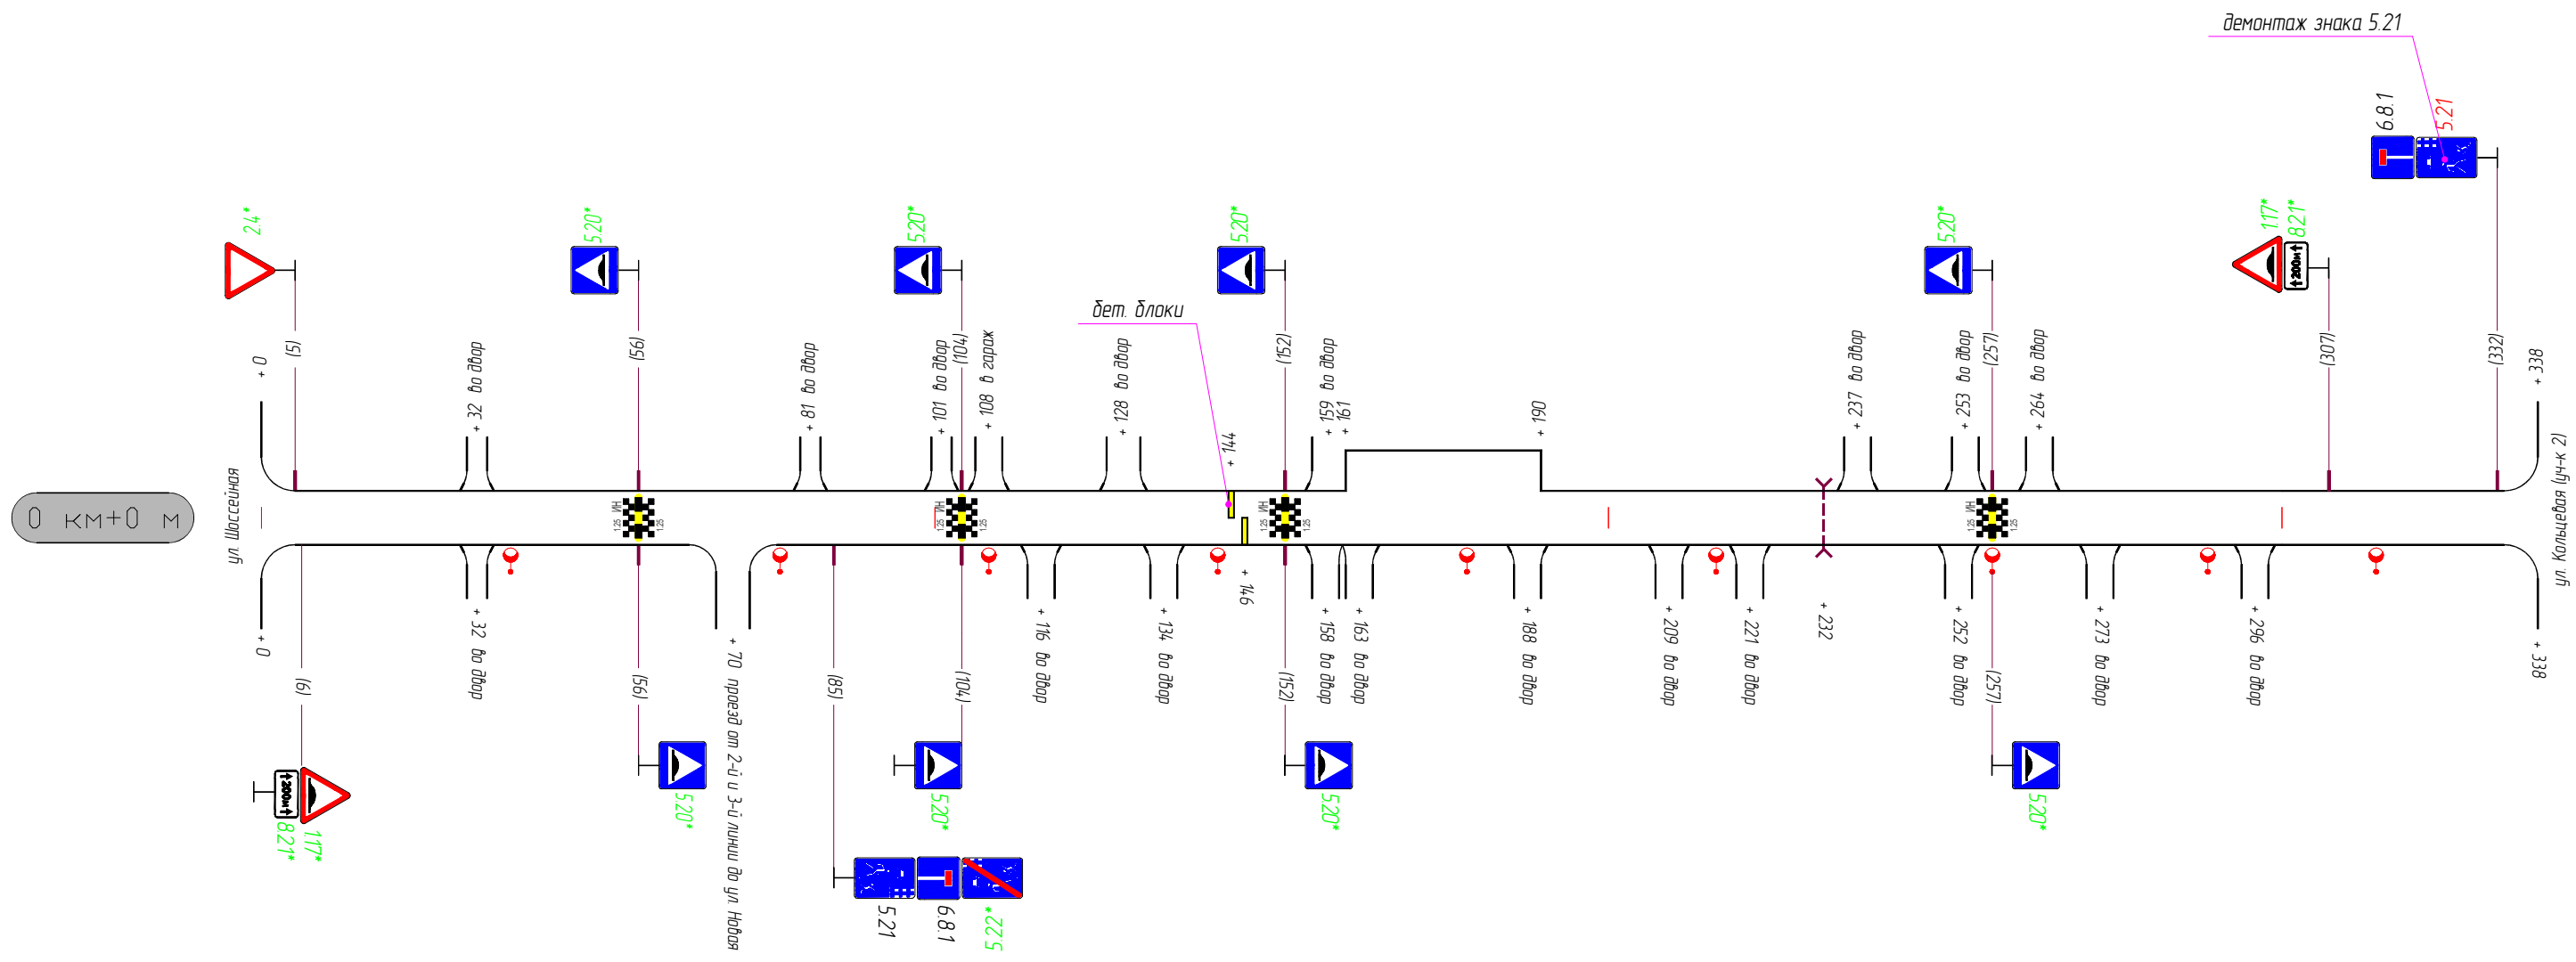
демонтаж знака 5.21

6.8.1
5.21

2.4*
5.20*
5.20*
5.20*
5.20*
1.17*
8.2.1*

бет. блоки

0 км+0 м

ул. Шоссейная

+ 0
(5)
+ 32 во двор
(56)
+ 81 во двор
+ 101 во двор
(104)
+ 108 в гараж
+ 128 во двор
+ 144
(152)
+ 159 во двор
+ 161
+ 190
+ 237 во двор
+ 253 во двор
(257)
+ 264 во двор
(307)
(332)
+ 338

ул. Кольцевая (уч-к 2)

0 + 0
(6)
+ 32 во двор
(56)
+ 70 проезд от 2-й и 3-й линии до ул Новая
(85)
(104)
+ 116 во двор
+ 134 во двор
+ 146
(152)
+ 158 во двор
+ 163 во двор
+ 188 во двор
+ 209 во двор
+ 221 во двор
+ 232
+ 252 во двор
(257)
+ 273 во двор
+ 296 во двор
+ 338

8.2.1*
1.17*
5.20*
5.20*
5.20*
5.20*
5.21
6.8.1
5.22*